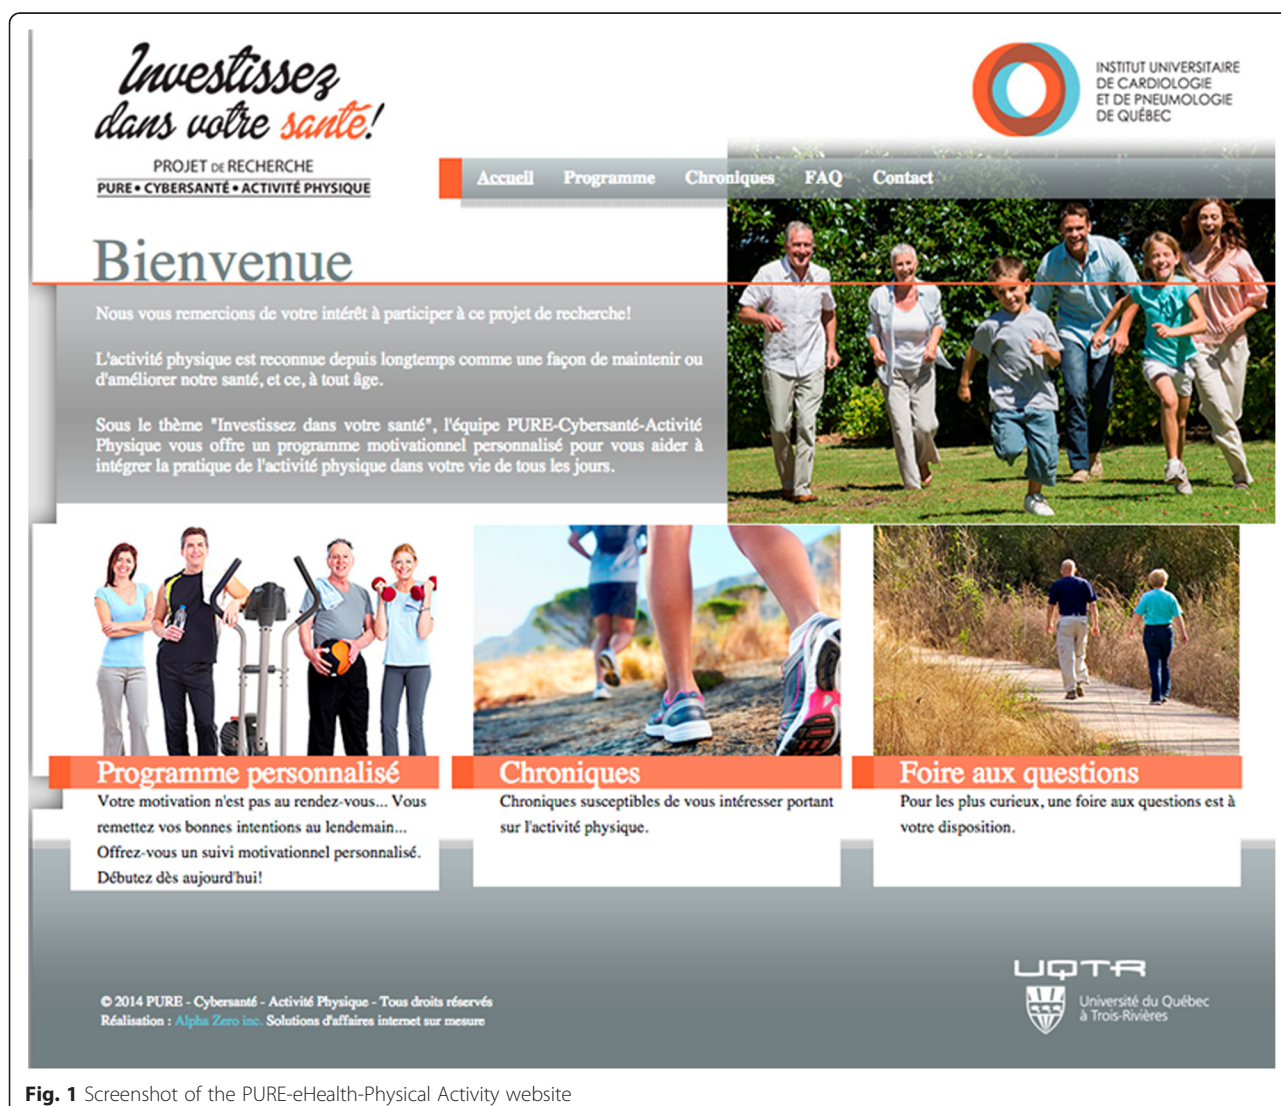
Investissez dans votre santé!

PROJET DE RECHERCHE
PURE • CYBERSANTÉ • ACTIVITÉ PHYSIQUE

INSTITUT UNIVERSITAIRE DE CARDIOLOGIE ET DE PNEUMOLOGIE DE QUÉBEC

Accueil Programme Chroniques FAQ Contact

Bienvenue

Nous vous remercions de votre intérêt à participer à ce projet de recherche!

L'activité physique est reconnue depuis longtemps comme une façon de maintenir ou d'améliorer notre santé, et ce, à tout âge.

Sous le thème "Investissez dans votre santé", l'équipe PURE-Cybersanté-Activité Physique vous offre un programme motivationnel personnalisé pour vous aider à intégrer la pratique de l'activité physique dans votre vie de tous les jours.

Programme personnalisé

Votre motivation n'est pas au rendez-vous... Vous remettez vos bonnes intentions au lendemain... Offrez-vous un suivi motivationnel personnalisé. Débutez dès aujourd'hui!

Chroniques

Chroniques susceptibles de vous intéresser portant sur l'activité physique.

Foire aux questions

Pour les plus curieux, une foire aux questions est à votre disposition.

© 2014 PURE - Cybersanté - Activité Physique - Tous droits réservés
Réalisation : Alpha Zero inc. Solutions d'affaires internet sur mesure

UQTR
Université du Québec à Trois-Rivières

Fig. 1 Screenshot of the PURE-eHealth-Physical Activity website